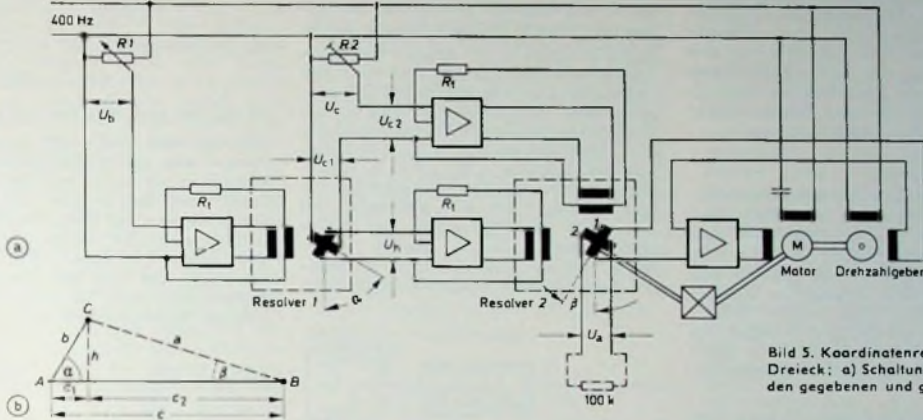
400 Hz

R1

R2

$U_b$

$U_c$

$R_t$

$U_{c2}$

$U_{c1}$

$R_t$

$R_t$

$U_h$

2

1

a

Resolver 1

$\alpha$

Resolver 2

$\beta$

M

Motor

Drehzahlgeber

$U_a$

100 k

b

C

b

h

a

$\alpha$

$\beta$

A

$c_1$

B

$c_2$

c

Bild 5. Koordinatenre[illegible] Dreieck; a) Schaltun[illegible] den gegebenen und g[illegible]